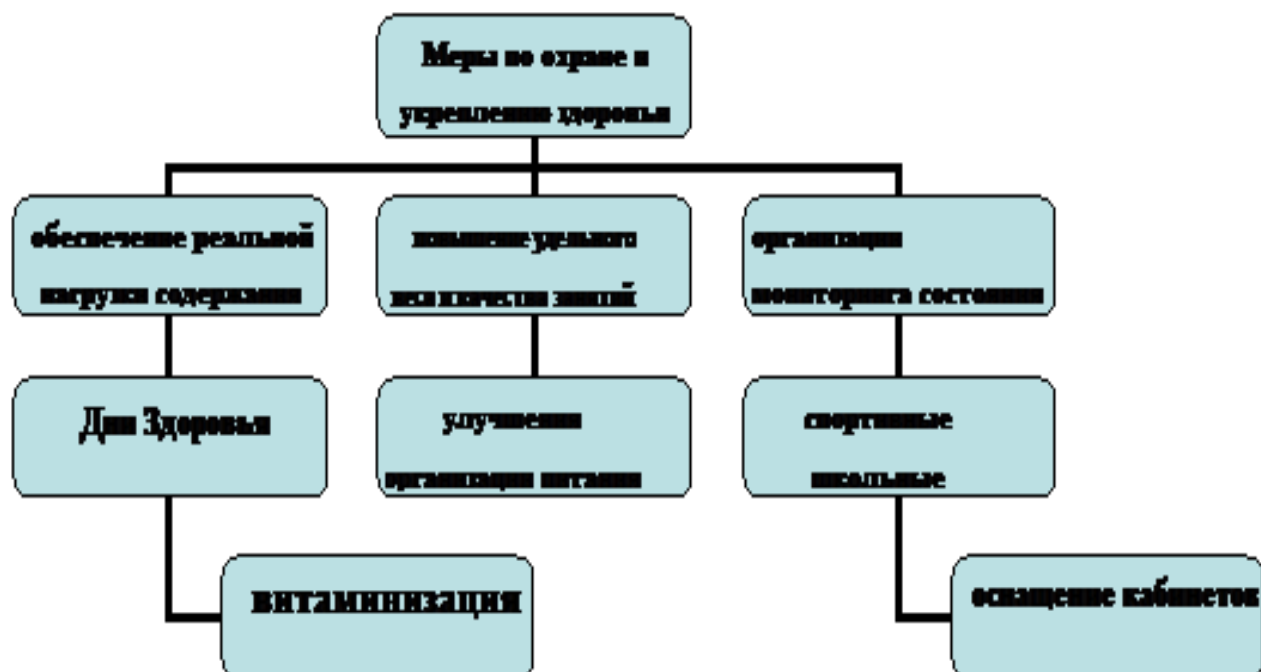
Меры по охране и укрепления здоровья

обеспечение реальной нагрузки содержания

понижение удельного веса и качества знаний

организация мониторинга состояния

Дни Здоровья

улучшения организации питания

спортивные школьные

витаминизация

оснащение кабинетов